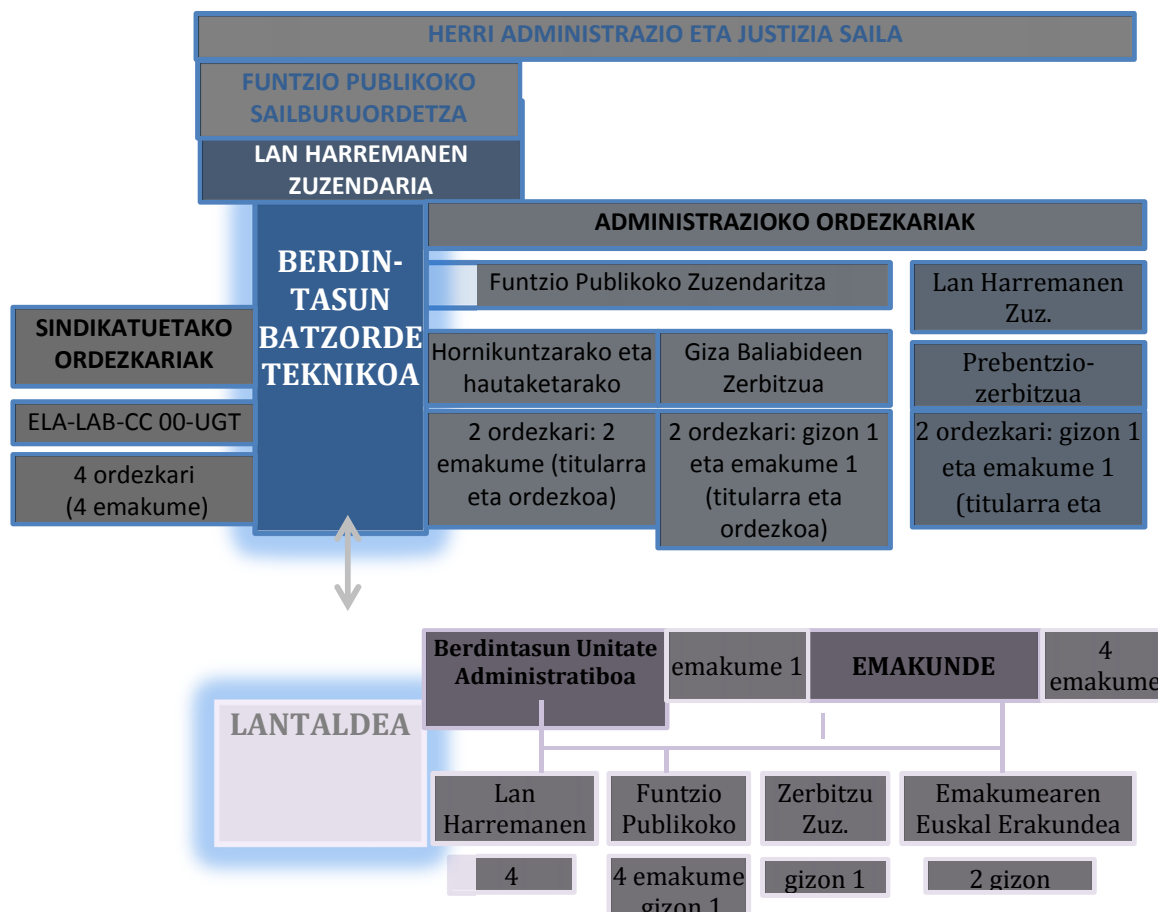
HERRI ADMINISTRAZIO ETA JUSTIZIA SAILA

FUNTZIO PUBLIKOKO SAILBURUORDETZA

LAN HARREMANEN ZUZENDARIA

BERDINTASUN BATZORDE TEKNIKOA

ADMINISTRAZIOKO ORDEZKARIAK

Funtzio Publikoko Zuzendaritza

Lan Harremanen Zuz.

SINDIKATUETAKO ORDEZKARIAK

ELA-LAB-CC 00-UGT

4 ordezkari (4 emakume)

Hornikuntzarako eta hautaketarako

2 ordezkari: 2 emakume (titularra eta ordezkoa)

Giza Baliabideen Zerbitzua

2 ordezkari: gizon 1 eta emakume 1 (titularra eta ordezkoa)

Prebentzio-zerbitzua

2 ordezkari: gizon 1 eta emakume 1 (titularra eta

LANTALDEA

Berdintasun Unitate Administratiboa

emakume 1

EMAKUNDE

4 emakume

Lan Harremanen

4

Funtzio Publikoko

4 emakume gizon 1

Zerbitzu Zuz.

gizon 1

Emakumearen Euskal Erakundea

2 gizon